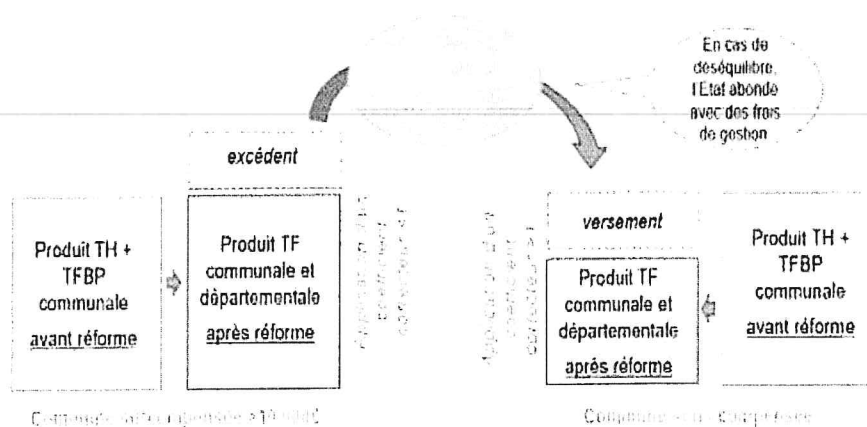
En cas de déséquilibre, l'Etat abonde avec des frais de gestion

excédent

Produit TH + TFBP communale avant réforme

Produit TF communale et départementale après réforme

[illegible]

versement

Produit TF communale et départementale après réforme

Produit TH + TFBP communale avant réforme

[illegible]

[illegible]